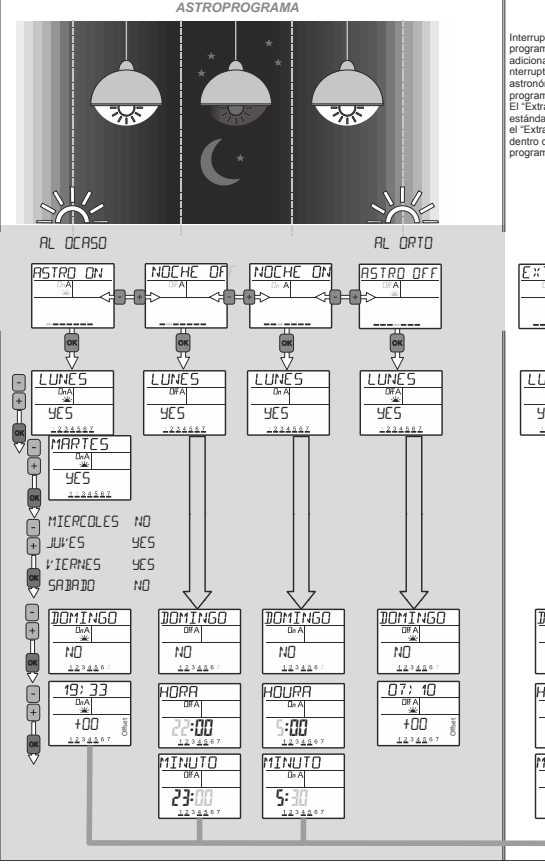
ASTROPROGRAMA

AL OCASO

AL ORTO

ASTRO ON
OnA

NOCHE OF
OffA

NOCHE ON
OnA

ASTRO OFF
OffA

OK

LUNES
OnA
YES
1234567

LUNES
OffA
YES
1234567

LUNES
OnA
YES
1234567

LUNES
OffA
YES
1234567

MARTES
OnA
YES
1234567

MIERCOLES NO
JUVES YES
VIERNES YES
SABADO NO

DOMINGO
OnA
NO
1234567

DOMINGO
OffA
NO
1234567

DOMINGO
OnA
NO
1234567

DOMINGO
OffA
NO
1234567

19:33
OnA
+00
1234567
Offset

HORA
OffA
22:00
1234567

HOURA
OnA
5:00
1234567

07:10
OffA
+00
1234567
Offset

MINUTO
OffA
23:00
1234567

MINUTO
OnA
5:30
1234567

Interrup
program
adiciona
nterrupt
astronó
program
El "Extra
estánda
el "Extra
dentro d
program

EX

LU

Y

D

H

M